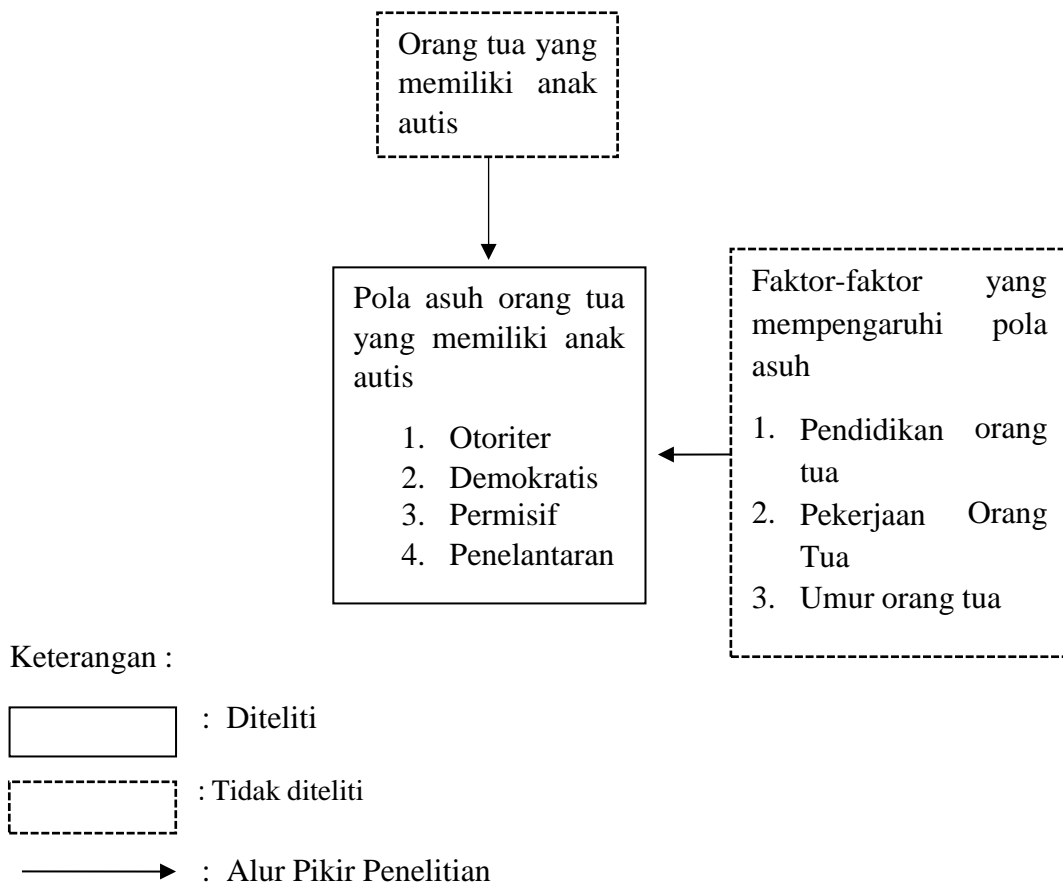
Orang tua yang memiliki anak autis

Pola asuh orang tua yang memiliki anak autis

1. Otoriter
2. Demokratis
3. Permisif
4. Penelantaran

Faktor-faktor yang mempengaruhi pola asuh

1. Pendidikan orang tua
2. Pekerjaan Orang Tua
3. Umur orang tua

Keterangan :

: Diteliti

: Tidak diteliti

: Alur Pikir Penelitian